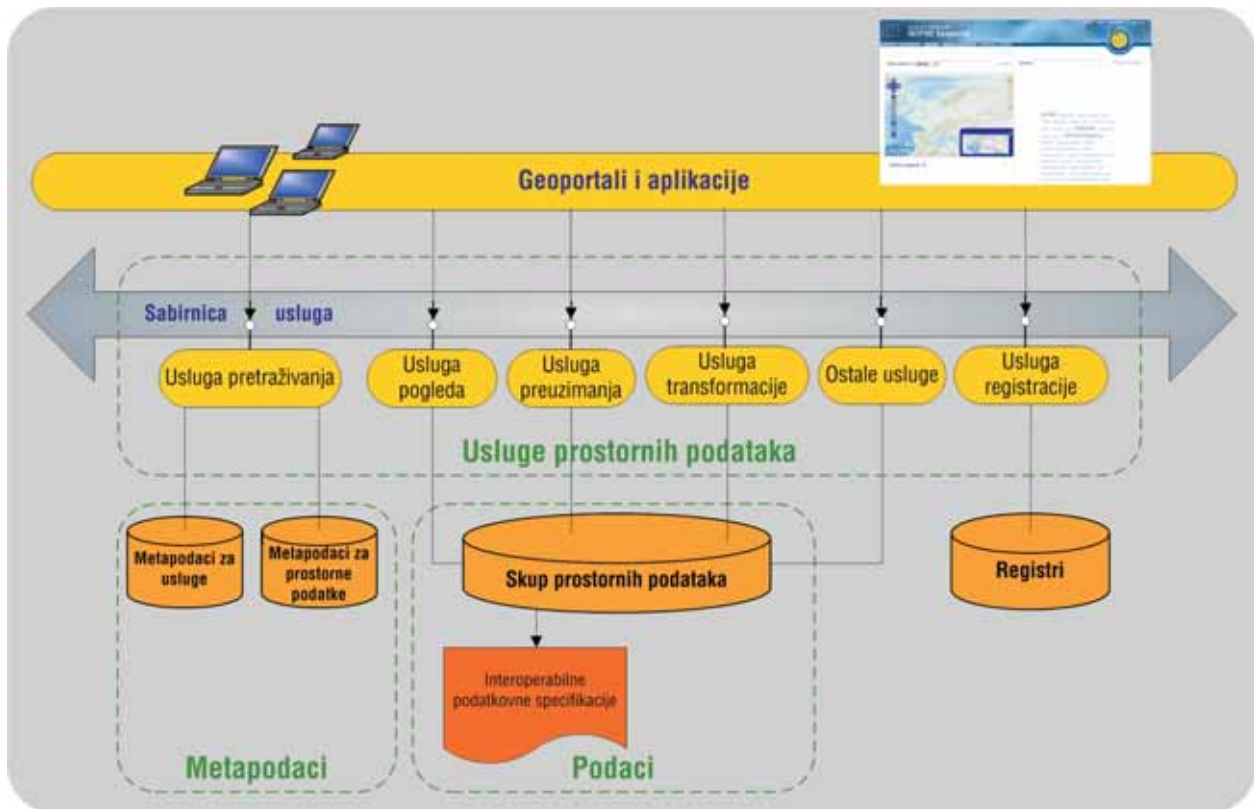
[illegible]

Geoportali i aplikacije

Sabirnica usluga

Usluga pretraživanja

Usluga pogleda

Usluga preuzimanja

Usluga transformacije

Ostale usluge

Usluga registracije

Usluge prostornih podataka

Metapodaci za usluge

Metapodaci za prostorne podatke

Skup prostornih podataka

Registri

Interoperabilne podatkovne specifikacije

Metapodaci

Podaci